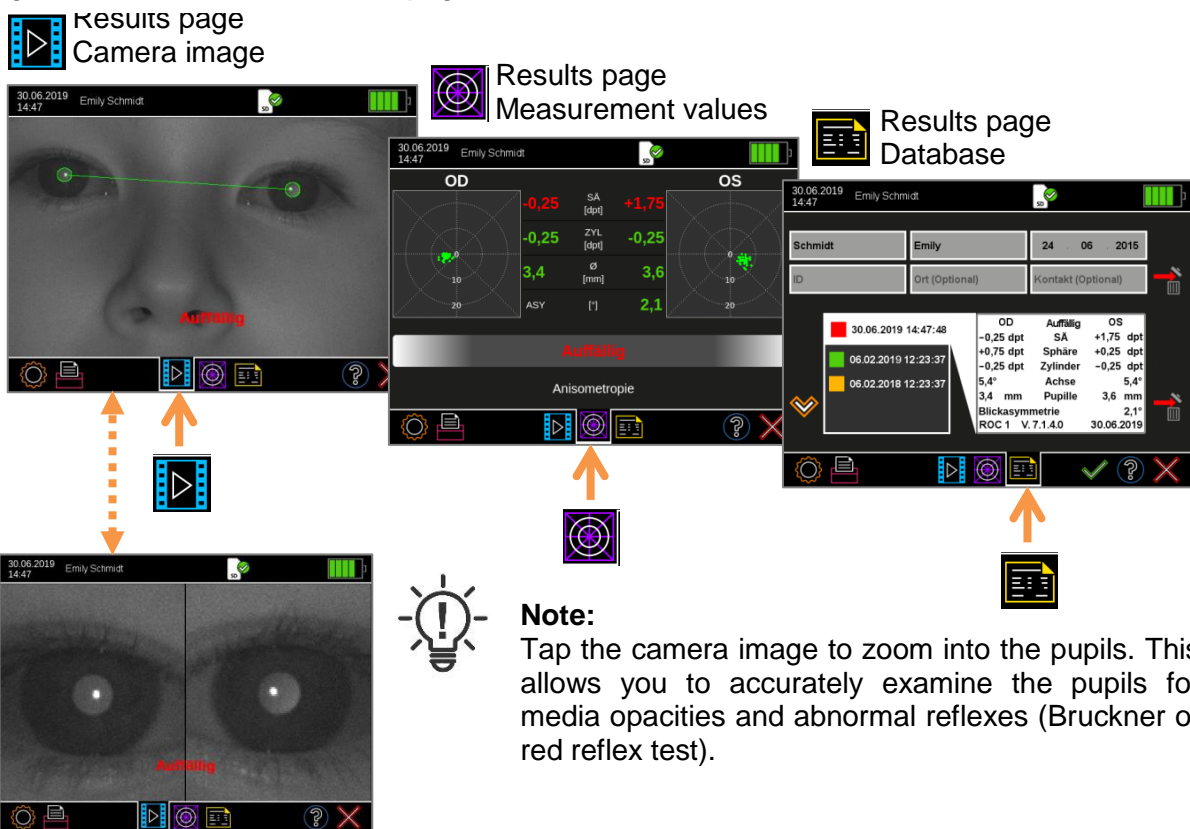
Results page
Camera image

30.06.2019
14:47
Emily Schmidt

Auffällig

Results page
Measurement values

30.06.2019
14:47
Emily Schmidt

OD
OS

-0,25
SÄ
[dpt]
+1,75

-0,25
ZYL
[dpt]
-0,25

3,4
Ø
[mm]
3,6

ASY
[°]
2,1

10
20
10
20

Auffällig

Anisometropie

Results page
Database

30.06.2019
14:47
Emily Schmidt

Schmidt
Emily
24 . 06 . 2015
ID
Ort (Optional)
Kontakt (Optional)

30.06.2019 14:47:48
06.02.2019 12:23:37
06.02.2018 12:23:37

| OD | Auffällig | OS |
|---|---|---|
| -0,25 dpt | SÄ | +1,75 dpt |
| +0,75 dpt | Sphäre | +0,25 dpt |
| -0,25 dpt | Zylinder | -0,25 dpt |
| 5,4° | Achse | 5,4° |
| 3,4 mm | Pupille | 3,6 mm |
| Blickasymmetrie | | 2,1° |
| ROC 1 | V. 7.1.4.0 | 30.06.2019 |

30.06.2019
14:47
Emily Schmidt

Auffällig

Note:
Tap the camera image to zoom into the pupils. This allows you to accurately examine the pupils fo media opacities and abnormal reflexes (Bruckner o red reflex test).